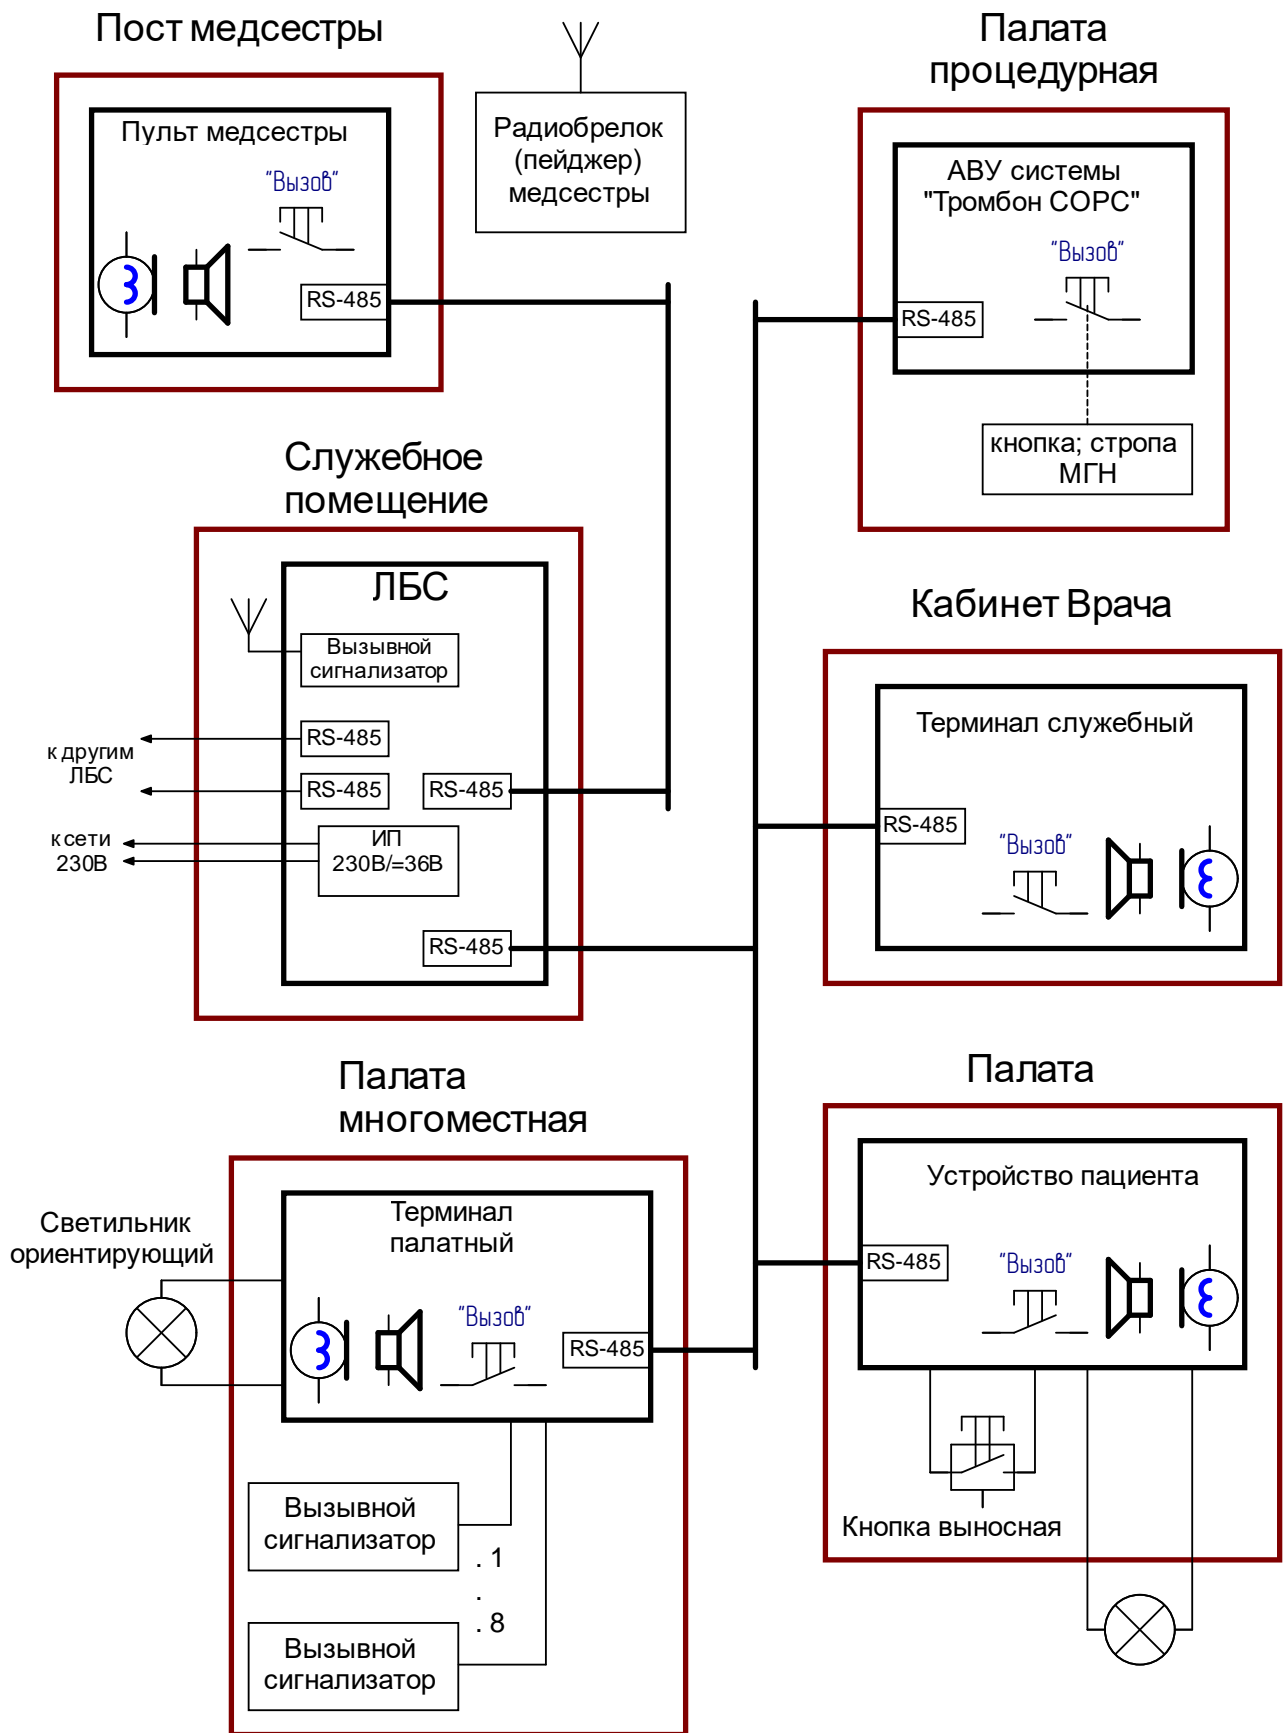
Пост медсестры

Пульт медсестры

"Вызов"

RS-485

Радиобрелок (пейджер) медсестры

Палата процедурная

АВУ системы "Тромбон СОРС"

"Вызов"

RS-485

кнопка; стропа МГН

Служебное помещение

ЛБС

Вызывной сигнализатор

RS-485

к другим ЛБС

RS-485

RS-485

к сети 230В

ИП 230В/=36В

RS-485

Кабинет Врача

Терминал служебный

RS-485

"Вызов"

Палата многоместная

Светильник ориентирующий

Терминал палатный

"Вызов"

RS-485

Вызывной сигнализатор

. 1
.
. 8

Вызывной сигнализатор

Палата

Устройство пациента

RS-485

"Вызов"

Кнопка выносная